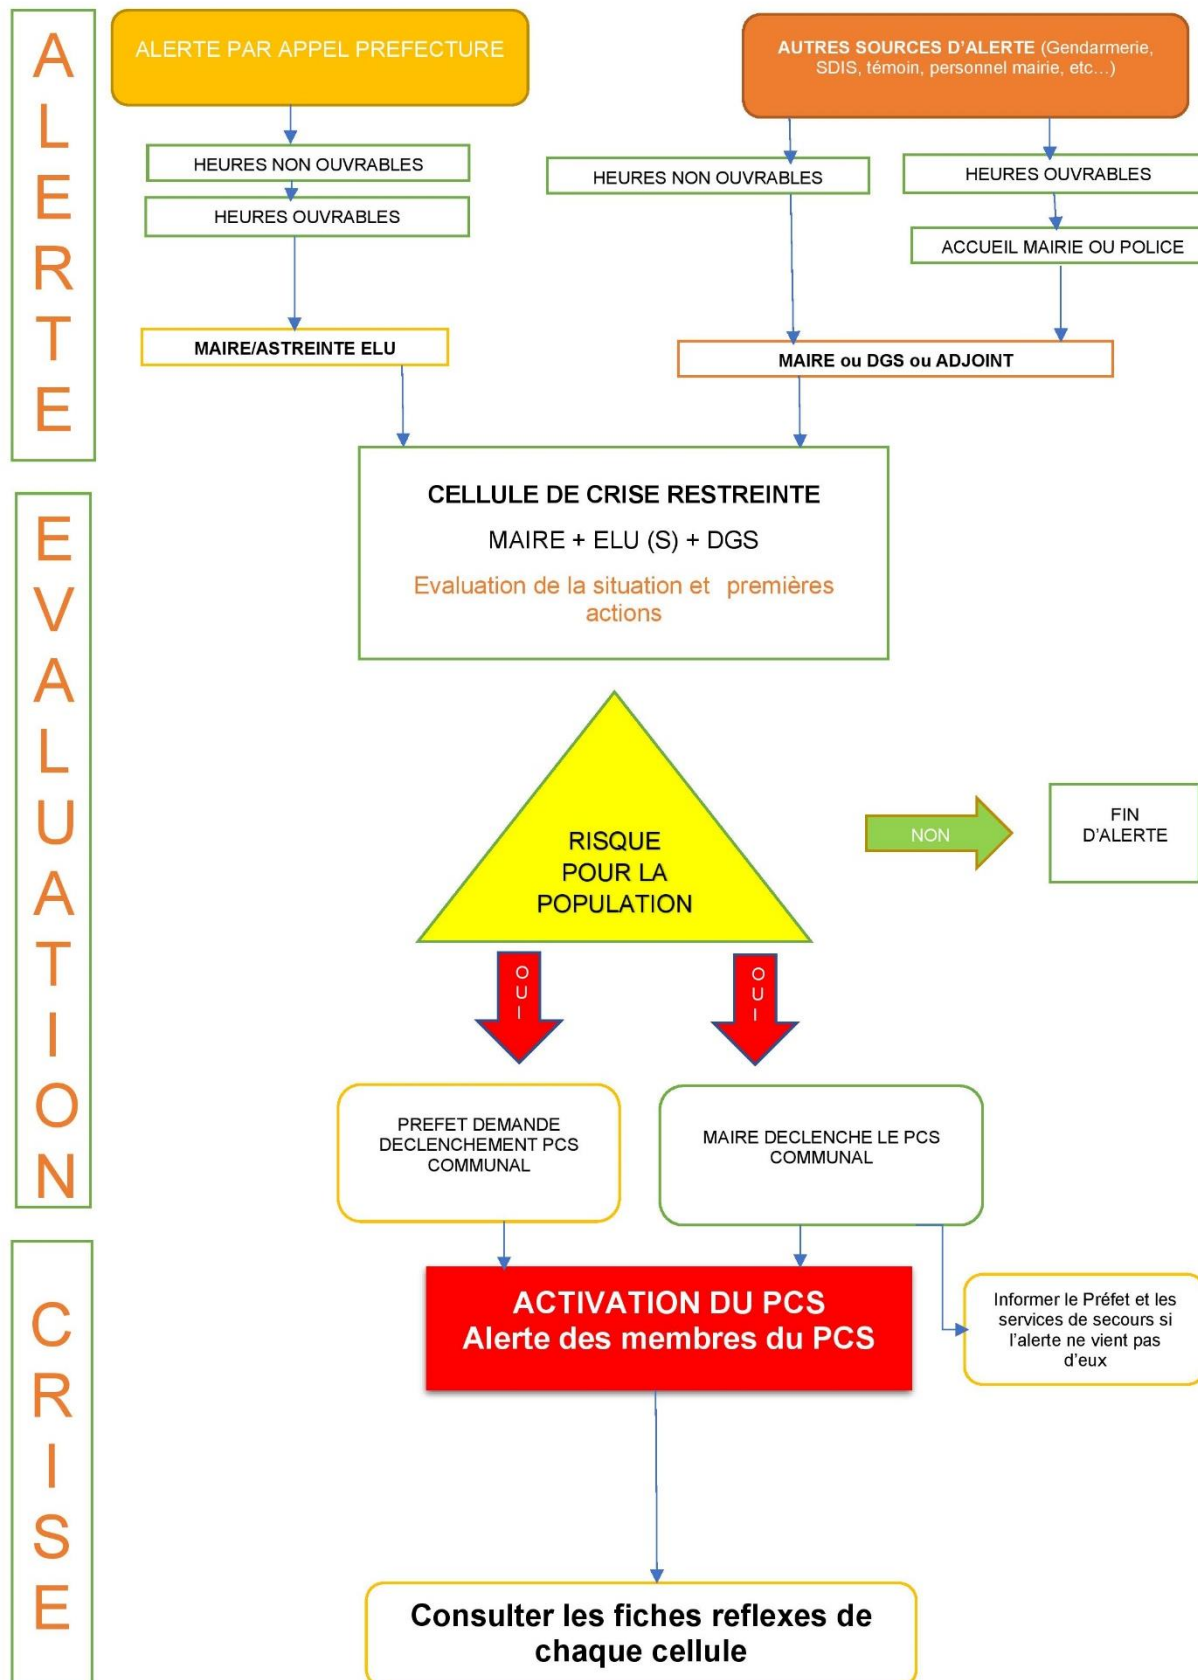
ALERTE

ALERTE PAR APPEL PREFECTURE

HEURES NON OUVRABLES

HEURES OUVRABLES

MAIRE/ASTREINTE ELU

AUTRES SOURCES D'ALERTE (Gendarmerie, SDIS, témoin, personnel mairie, etc…)

HEURES NON OUVRABLES

HEURES OUVRABLES

ACCUEIL MAIRIE OU POLICE

MAIRE ou DGS ou ADJOINT

EVALUATION

CELLULE DE CRISE RESTREINTE

MAIRE + ELU (S) + DGS

Evaluation de la situation et premières actions

RISQUE POUR LA POPULATION

NON

FIN D'ALERTE

OUI

OUI

PREFET DEMANDE DECLENCHEMENT PCS COMMUNAL

MAIRE DECLENCHE LE PCS COMMUNAL

CRISE

ACTIVATION DU PCS
Alerte des membres du PCS

Informer le Préfet et les services de secours si l'alerte ne vient pas d'eux

Consulter les fiches reflexes de chaque cellule